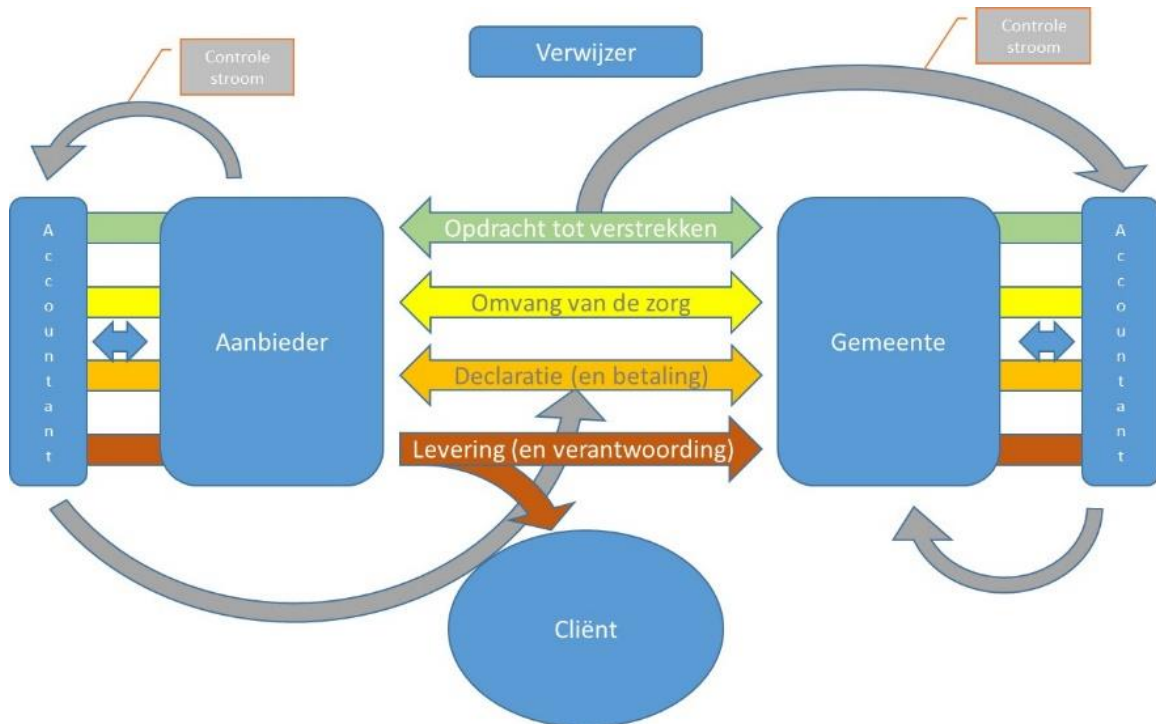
Controle stroom

Verwijzer

Controle stroom

A c c o u n t a n t

Aanbieder

Opdracht tot verstrekken

Omvang van de zorg

Declaratie (en betaling)

Levering (en verantwoording)

Gemeente

A c c o u n t a n t

Cliënt